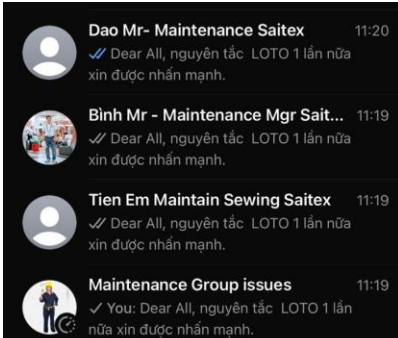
Dao Mr- Maintenance Saitex 11:20
Dear All, nguyên tắc LOTO 1 lần nữa xin được nhấn mạnh.

Bình Mr - Maintenance Mgr Sait... 11:19
Dear All, nguyên tắc LOTO 1 lần nữa xin được nhấn mạnh.

Tien Em Maintain Sewing Saitex 11:19
Dear All, nguyên tắc LOTO 1 lần nữa xin được nhấn mạnh.

Maintenance Group issues 11:19
You: Dear All, nguyên tắc LOTO 1 lần nữa xin được nhấn mạnh.